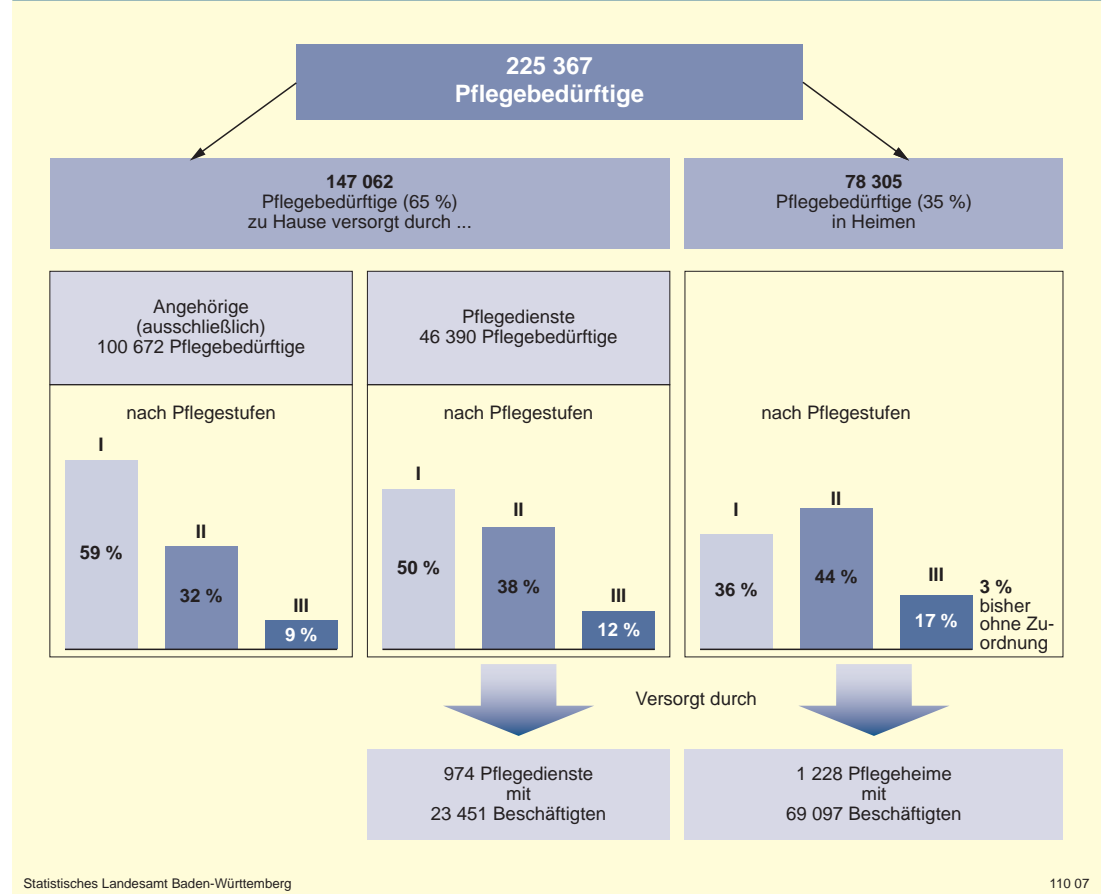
225 367
Pflegebedürftige

147 062
Pflegebedürftige (65 %)
zu Hause versorgt durch ...

78 305
Pflegebedürftige (35 %)
in Heimen

Angehörige
(ausschließlich)
100 672 Pflegebedürftige

nach Pflegestufen

I
59 %
II
32 %
III
9 %

Pflegedienste
46 390 Pflegebedürftige

nach Pflegestufen

I
50 %
II
38 %
III
12 %

nach Pflegestufen

I
36 %
II
44 %
III
17 %
3 % bisher ohne Zuordnung

Versorgt durch

974 Pflegedienste
mit
23 451 Beschäftigten

1 228 Pflegeheime
mit
69 097 Beschäftigten

Statistisches Landesamt Baden-Württemberg

110 07